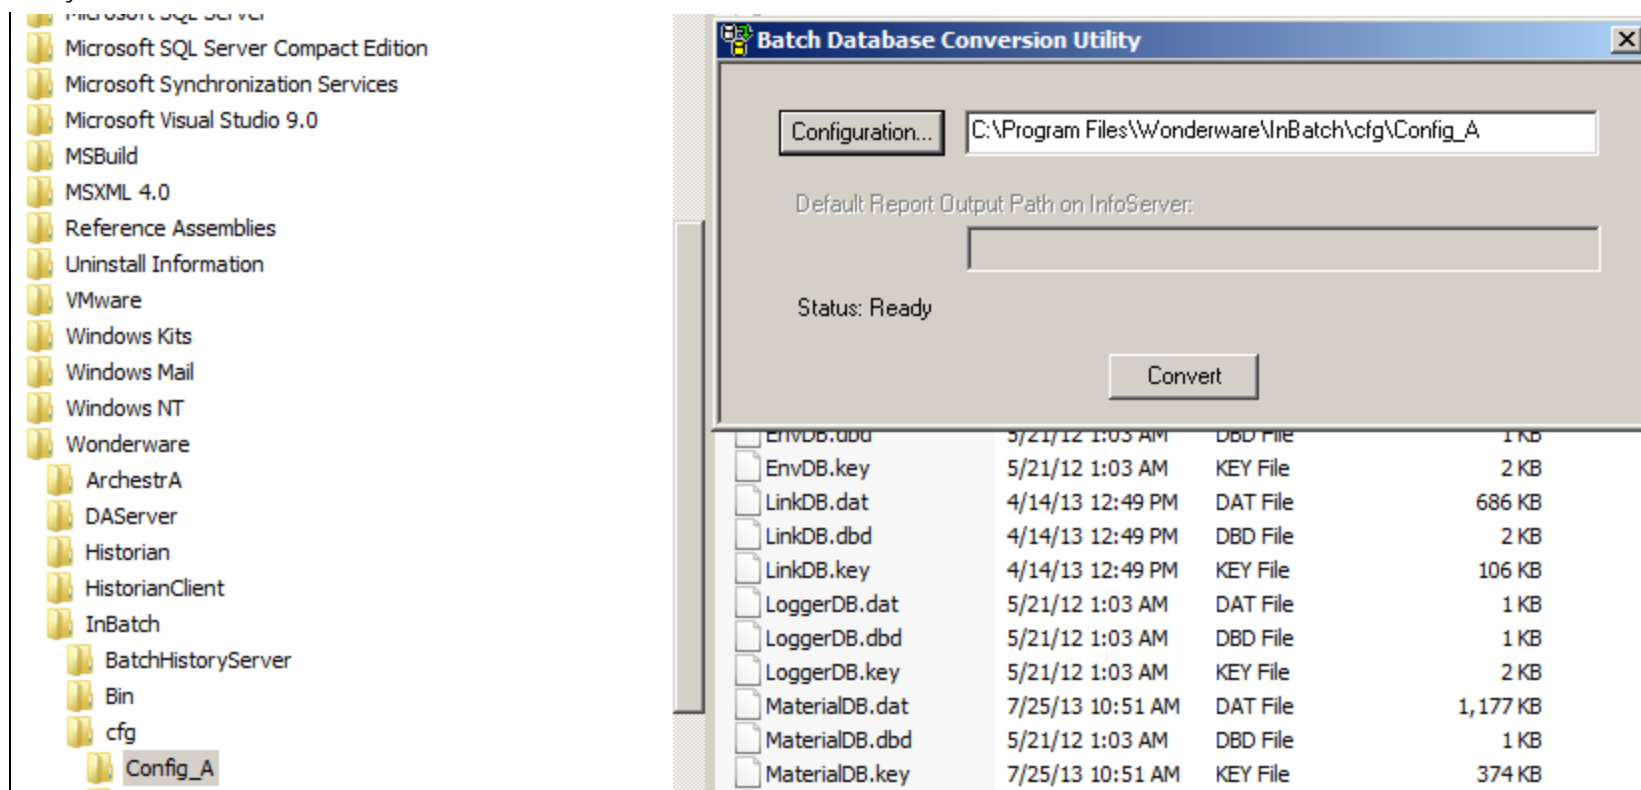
Microsoft SQL Server Compact Edition
Microsoft Synchronization Services
Microsoft Visual Studio 9.0
MSBuild
MSXML 4.0
Reference Assemblies
Uninstall Information
VMware
Windows Kits
Windows Mail
Windows NT
Wonderware
ArchestrA
DAServer
Historian
HistorianClient
InBatch
BatchHistoryServer
Bin
cfg
Config_A

Batch Database Conversion Utility

Configuration... C:\Program Files\Wonderware\InBatch\cfg\Config_A

Default Report Output Path on InfoServer:

Status: Ready

Convert

| | | | |
|---|---|---|---|
| EnvDB.key | 5/21/12 1:03 AM | KEY File | 2 KB |
| LinkDB.dat | 4/14/13 12:49 PM | DAT File | 686 KB |
| LinkDB.dbd | 4/14/13 12:49 PM | DBD File | 2 KB |
| LinkDB.key | 4/14/13 12:49 PM | KEY File | 106 KB |
| LoggerDB.dat | 5/21/12 1:03 AM | DAT File | 1 KB |
| LoggerDB.dbd | 5/21/12 1:03 AM | DBD File | 1 KB |
| LoggerDB.key | 5/21/12 1:03 AM | KEY File | 2 KB |
| MaterialDB.dat | 7/25/13 10:51 AM | DAT File | 1,177 KB |
| MaterialDB.dbd | 5/21/12 1:03 AM | DBD File | 1 KB |
| MaterialDB.key | 7/25/13 10:51 AM | KEY File | 374 KB |